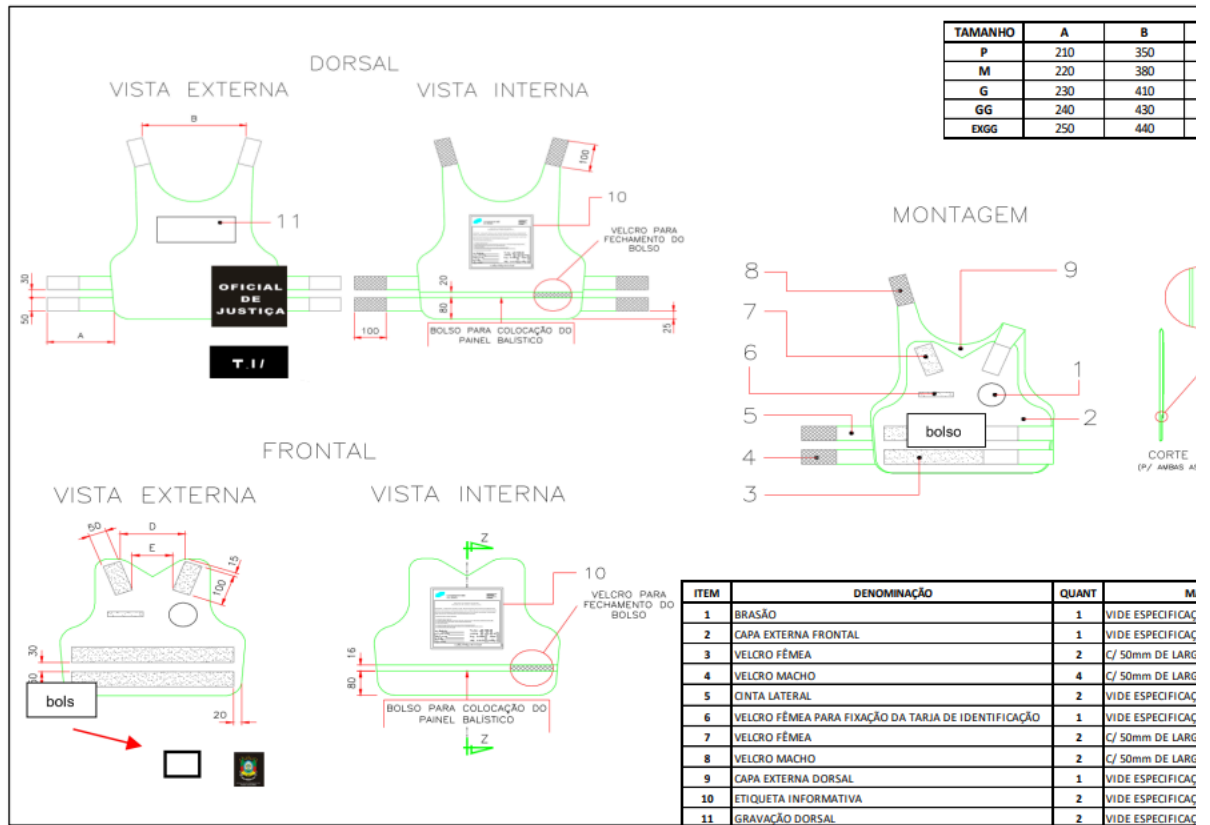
DORSAL

VISTA EXTERNA

B

11

30

50

A

OFICIAL DE JUSTIÇA

T.J/

VISTA INTERNA

100

10

VELCRO PARA FECHAMENTO DO BOLSO

20

80

100

BOLSO PARA COLOCAÇÃO DO PAINEL BALISTICO

25

| TAMANHO | A | B |
|---|---|---|
| P | 210 | 350 |
| M | 220 | 380 |
| G | 230 | 410 |
| GG | 240 | 430 |
| EXGG | 250 | 440 |

MONTAGEM

8

9

7

6

1

5

bolso

2

4

3

CORTE

(P/ AMBAS A

FRONTAL

VISTA EXTERNA

50

D

E

15

100

30

80

bols

20

VISTA INTERNA

Z

10

VELCRO PARA FECHAMENTO DO BOLSO

16

80

BOLSO PARA COLOCAÇÃO DO PAINEL BALISTICO

Z

| ITEM | DENOMINAÇÃO | QUANT | M |
|---|---|---|---|
| 1 | BRASÃO | 1 | VIDE ESPECIFICAÇ |
| 2 | CAPA EXTERNA FRONTAL | 1 | VIDE ESPECIFICAÇ |
| 3 | VELCRO FÊMEA | 2 | C/ 50mm DE LARG |
| 4 | VELCRO MACHO | 4 | C/ 50mm DE LARG |
| 5 | CINTA LATERAL | 2 | VIDE ESPECIFICAÇ |
| 6 | VELCRO FÊMEA PARA FIXAÇÃO DA TARJA DE IDENTIFICAÇÃO | 1 | VIDE ESPECIFICAÇ |
| 7 | VELCRO FÊMEA | 2 | C/ 50mm DE LARG |
| 8 | VELCRO MACHO | 2 | C/ 50mm DE LARG |
| 9 | CAPA EXTERNA DORSAL | 1 | VIDE ESPECIFICAÇ |
| 10 | ETIQUETA INFORMATIVA | 2 | VIDE ESPECIFICAÇ |
| 11 | GRAVAÇÃO DORSAL | 2 | VIDE ESPECIFICAÇ |